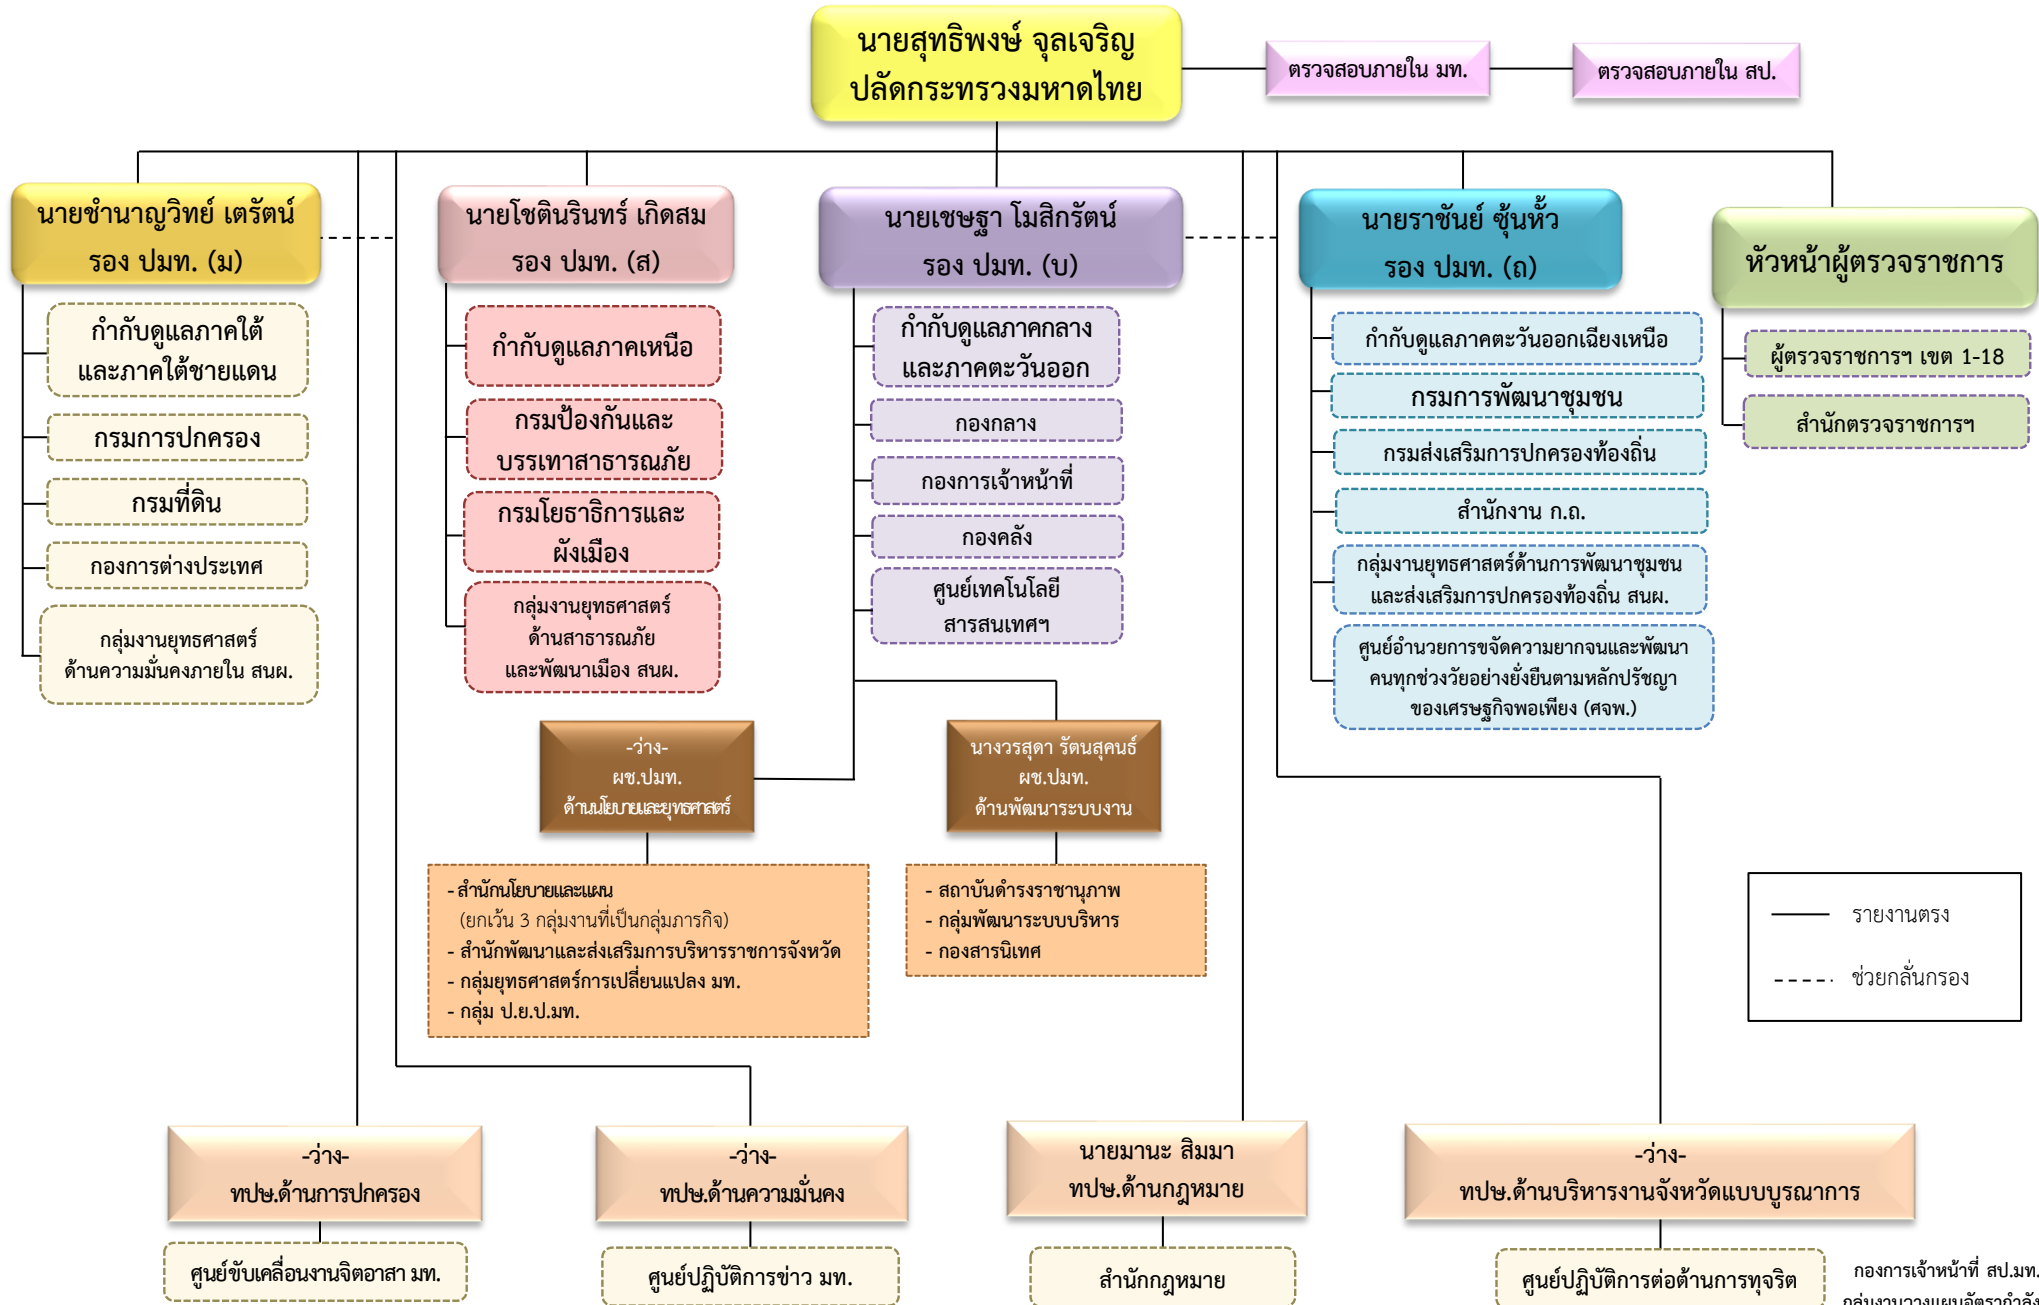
นายสุทธิพงษ์ จุลเจริญ
ปลัดกระทรวงมหาดไทย

ตรวจสอบภายใน มท.

ตรวจสอบภายใน สป.

นายชำนาญวิทย์ เตรัตน์
รอง ปมท. (ม)

กำกับดูแลภาคใต้และภาคใต้ชายแดน

กรมการปกครอง

กรมที่ดิน

กองการต่างประเทศ

กลุ่มงานยุทธศาสตร์ด้านความมั่นคงภายใน สนผ.

นายโชตินรินทร์ เกิดสม
รอง ปมท. (ส)

กำกับดูแลภาคเหนือ

กรมป้องกันและบรรเทาสาธารณภัย

กรมโยธาธิการและผังเมือง

กลุ่มงานยุทธศาสตร์ด้านสาธารณภัยและพัฒนาเมือง สนผ.

นายเชษฐา โมสิกรัตน์
รอง ปมท. (บ)

กำกับดูแลภาคกลางและภาคตะวันออก

กองกลาง

กองการเจ้าหน้าที่

กองคลัง

ศูนย์เทคโนโลยีสารสนเทศฯ

นายราชันย์ ซุ้นหั้ว
รอง ปมท. (ถ)

กำกับดูแลภาคตะวันออกเฉียงเหนือ

กรมการพัฒนาชุมชน

กรมส่งเสริมการปกครองท้องถิ่น

สำนักงาน ก.ถ.

กลุ่มงานยุทธศาสตร์ด้านการพัฒนาชุมชนและส่งเสริมการปกครองท้องถิ่น สนผ.

ศูนย์อำนวยการขจัดความยากจนและพัฒนาคนทุกช่วงวัยอย่างยั่งยืนตามหลักปรัชญาของเศรษฐกิจพอเพียง (ศจพ.)

หัวหน้าผู้ตรวจราชการ

ผู้ตรวจราชการฯ เขต 1-18

สำนักตรวจราชการฯ

-ว่าง-
ผช.ปมท.
ด้านนโยบายและยุทธศาสตร์

- สำนักนโยบายและแผน
(ยกเว้น 3 กลุ่มงานที่เป็นกลุ่มภารกิจ)
- สำนักพัฒนาและส่งเสริมการบริหารราชการจังหวัด
- กลุ่มยุทธศาสตร์การเปลี่ยนแปลง มท.
- กลุ่ม ป.ย.ป.มท.

นางวรสุดา รัตนสุคนธ์
ผช.ปมท.
ด้านพัฒนาระบบงาน

- สถาบันดำรงราชานุภาพ
- กลุ่มพัฒนาระบบบริหาร
- กองสารนิเทศ

รายงานตรง
ช่วยกลั่นกรอง

-ว่าง-
ทปษ.ด้านการปกครอง

ศูนย์ขับเคลื่อนงานจิตอาสา มท.

-ว่าง-
ทปษ.ด้านความมั่นคง

ศูนย์ปฏิบัติการข่าว มท.

นายมานะ สิมมา
ทปษ.ด้านกฎหมาย

สำนักกฎหมาย

-ว่าง-
ทปษ.ด้านบริหารงานจังหวัดแบบบูรณาการ

ศูนย์ปฏิบัติการต่อต้านการทุจริต

กองการเจ้าหน้าที่ สป.มท.
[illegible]